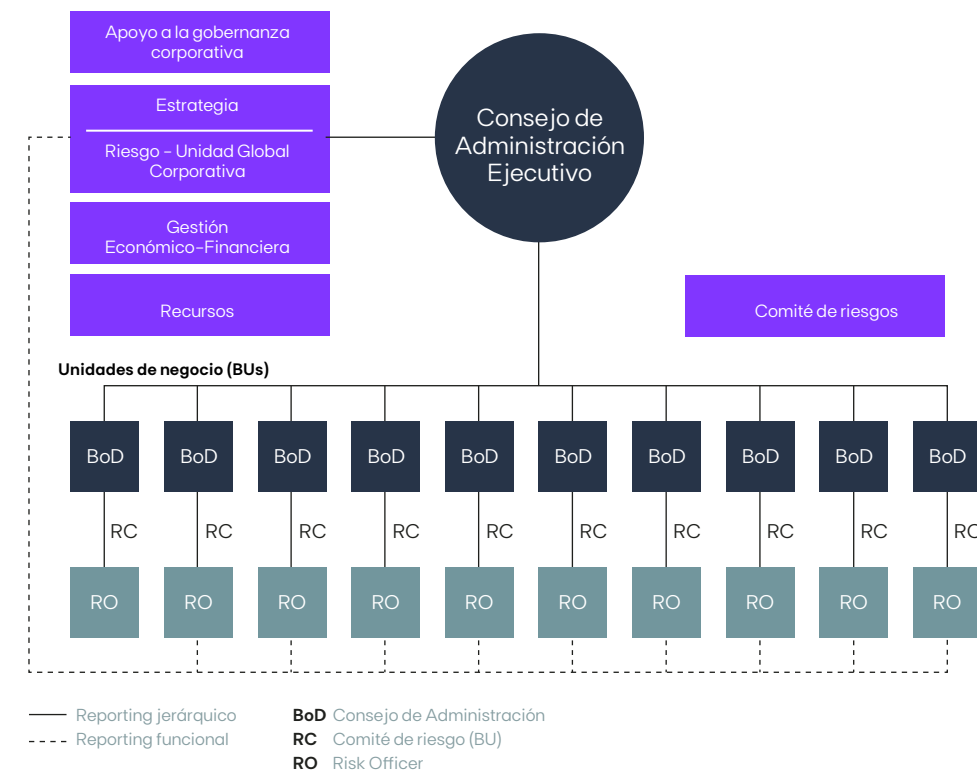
Apoyo a la gobernanza corporativa

Estrategia

Riesgo - Unidad Global Corporativa

Gestión Económico-Financiera

Recursos

Consejo de Administración Ejecutivo

Comité de riesgos

Unidades de negocio (BUs)

BoD BoD BoD BoD BoD BoD BoD BoD BoD BoD

RC RC RC RC RC RC RC RC RC RC

RO RO RO RO RO RO RO RO RO RO

Reporting jerárquico
Reporting funcional

**BoD** Consejo de Administración
**RC** Comité de riesgo (BU)
**RO** Risk Officer